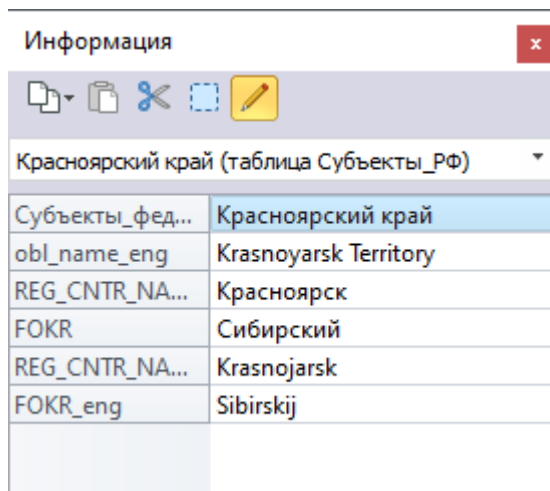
Информация

x

Красноярский край (таблица Субъекты_РФ)

| Субъекты_фед... | Красноярский край |
|---|---|
| obl_name_eng | Krasnoyarsk Territory |
| REG_CNTR_NA... | Красноярск |
| FOKR | Сибирский |
| REG_CNTR_NA... | Krasnojarsk |
| FOKR_eng | Sibirskij |